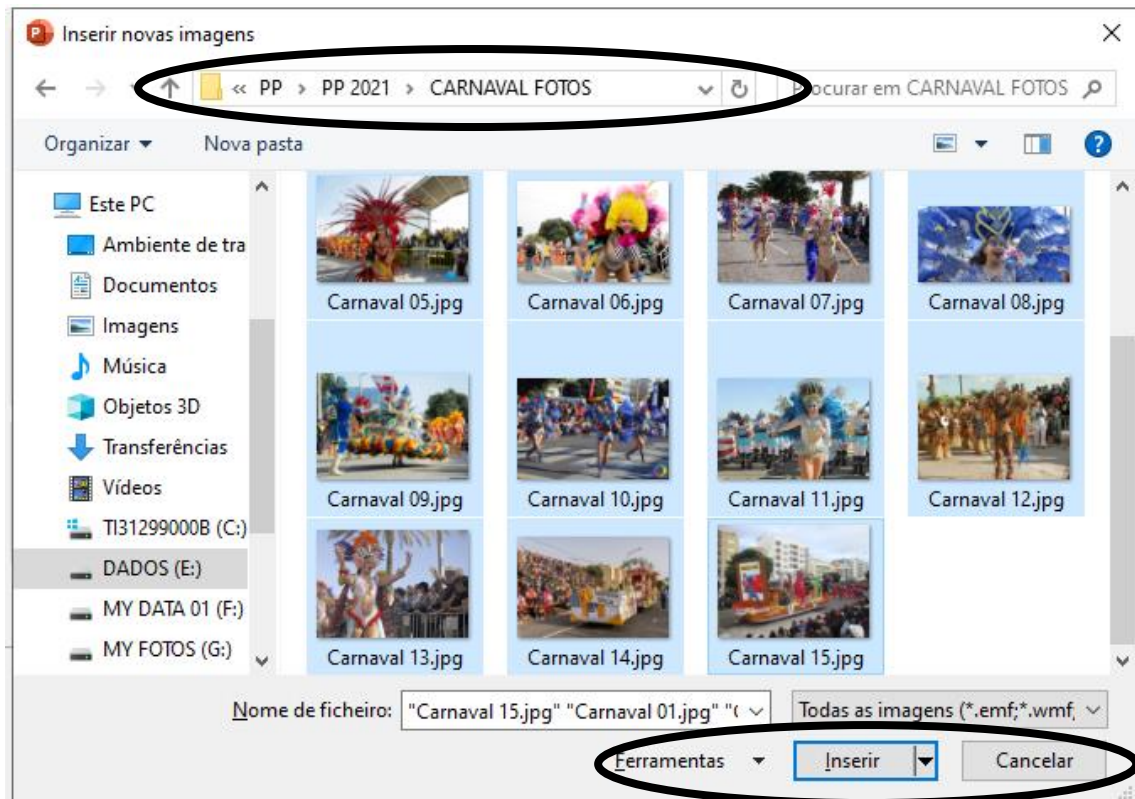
Inserir novas imagens

« PP › PP 2021 › CARNAVAL FOTOS

Procurar em CARNAVAL FOTOS

Organizar ▾ Nova pasta

Este PC
Ambiente de tra
Documentos
Imagens
Música
Objetos 3D
Transferências
Vídeos
TI31299000B (C:)
DADOS (E:)
MY DATA 01 (F:)
MY FOTOS (G:)

Carnaval 05.jpg
Carnaval 06.jpg
Carnaval 07.jpg
Carnaval 08.jpg
Carnaval 09.jpg
Carnaval 10.jpg
Carnaval 11.jpg
Carnaval 12.jpg
Carnaval 13.jpg
Carnaval 14.jpg
Carnaval 15.jpg

Nome de ficheiro: "Carnaval 15.jpg" "Carnaval 01.jpg" "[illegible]

Todas as imagens (*.emf;*.wmf,

Ferramentas ▾ Inserir Cancelar